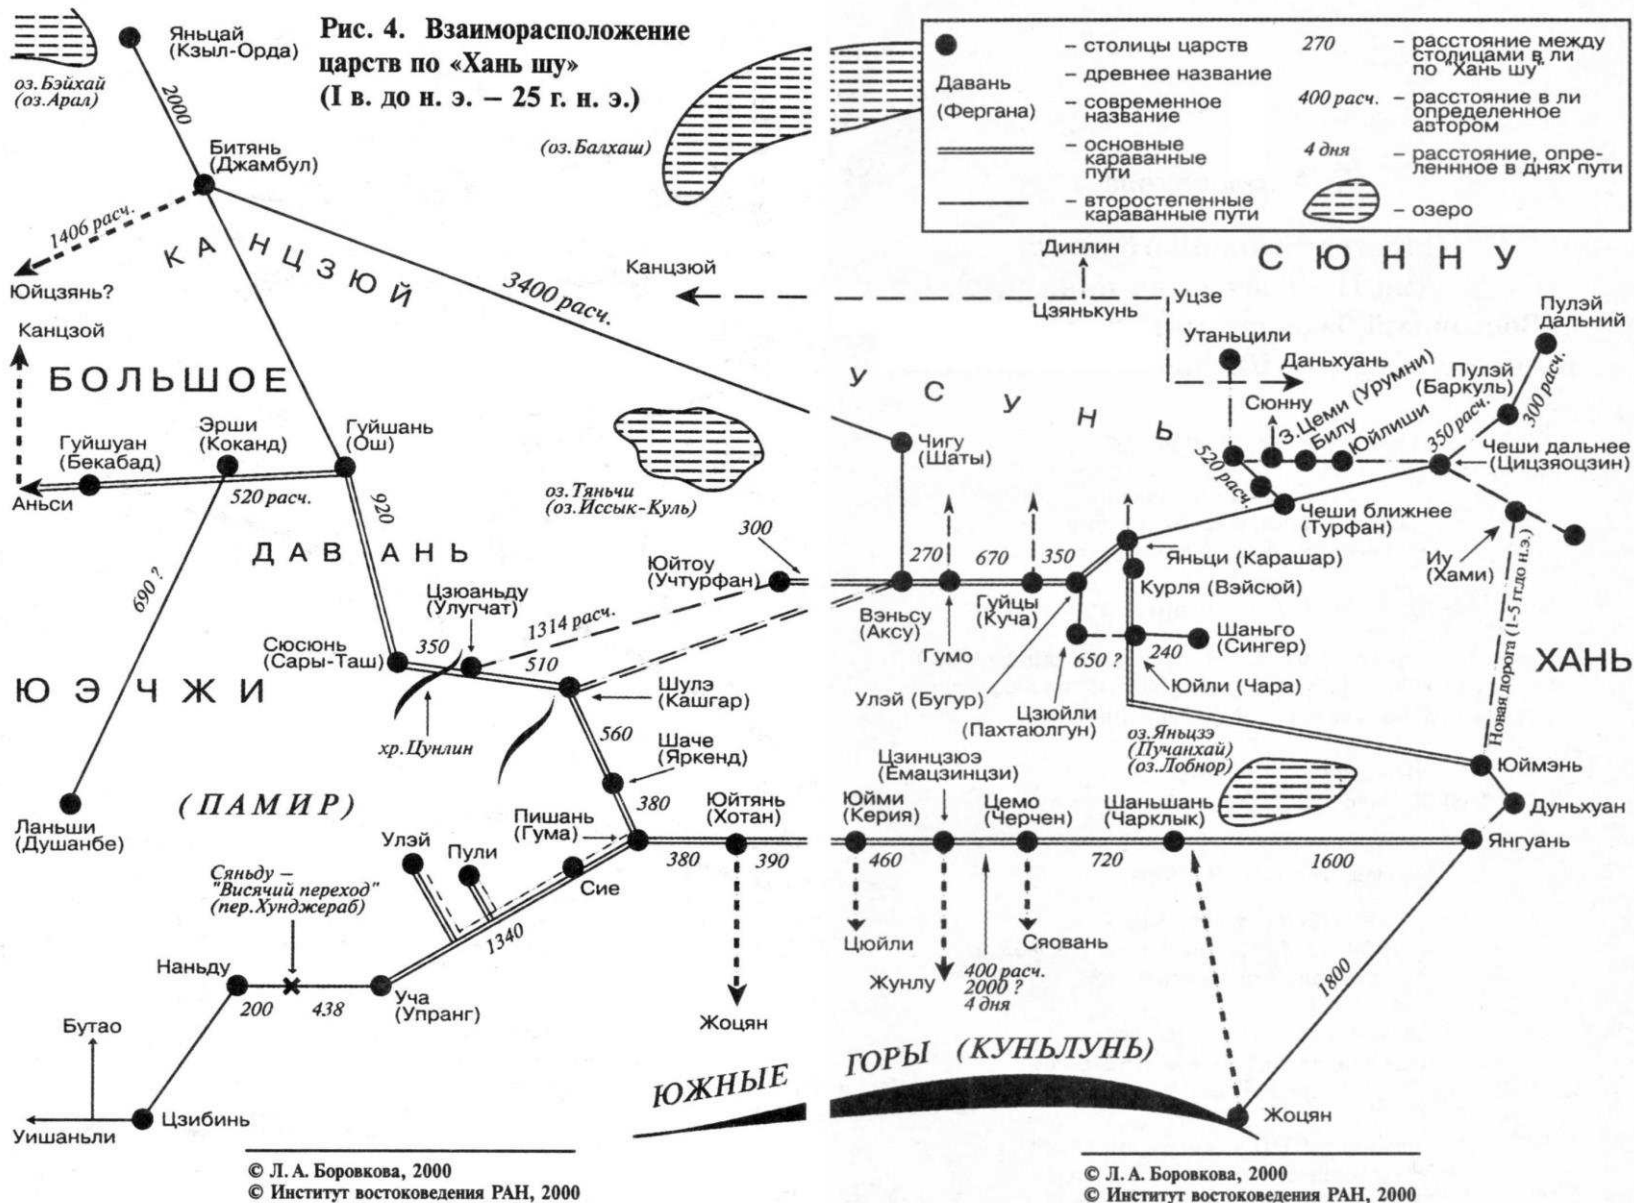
Рис. 4. Взаиморасположение царств по «Хань шу» (I в. до н. э. – 25 г. н. э.)

– столицы царств
Давань – древнее название
(Фергана) – современное название
– основные караванные пути
– второстепенные караванные пути
270 – расстояние между столицами в ли по "Хань шу"
400 расч. – расстояние в ли определенное автором
4 дня – расстояние, определенное в днях пути
– озеро

оз. Бэйхай (оз. Арал)
Яньцай (Кзыл-Орда)
2000
Битянь (Джамбул)
1406 расч.
Юйцзянь?
КАНЦЗЮЙ
3400 расч.
Канцзой
БОЛЬШОЕ
Гуйшуан (Бекабад)
Эрши (Коканд)
Гуйшань (Ош)
Аньси
520 расч.
920
ДАВАНЬ
690 ?
ЮЭЧЖИ
Ланьши (Душанбе)
(ПАМИР)
Сюсюнь (Сары-Таш)
350
Цзюаньду (Улугчат)
1314 расч.
510
хр. Цунлин
Шулэ (Кашгар)
560
Шаче (Яркенд)
380
Пишань (Гума)
Юйтянь (Хотан)
380
390
Улэй
Пули
Сие
1340
Сяньду – "Висячий переход" (пер. Хунджераб)
Наньду
200
438
Уча (Упранг)
Бутао
Уишаньли
Цзибинь
Жоцян
(оз. Балхаш)
оз. Тяньчи (оз. Иссык-Куль)
300
Юйтоу (Учтурфан)
Канцзюй
Динлин
Уцзе
Цзяньkунь
СЮННУ
УСУНЬ
Утаньцили
Даньхуань
Сюнну
З. Цеми (Урумчи)
Билу
Юйлиши
520 расч.
350 расч.
Пулэй дальний
Пулэй (Баркуль)
300 расч.
Чеши дальнее (Цицзяоцзин)
Чеши ближнее (Турфан)
Чигу (Шаты)
270
670
350
Яньци (Карашар)
Курля (Вэйсюй)
Вэньсу (Аксу)
Гуйцы (Куча)
Гумо
Шаньго (Сингер)
650 ?
240
Юйли (Чара)
Улэй (Бугур)
Цзюйли (Пахтаюлгун)
Иу (Хами)
Новая дорога (1-5 гг. до н.э.)
ХАНЬ
оз. Яньцзэ (Пучанхай) (оз. Лобнор)
Юймэнь
Дуньхуан
Цзинцзюэ (Ёмацзинцзи)
Юйми (Керия)
Цемо (Черчен)
Шаньшань (Чарклык)
Янгуань
460
720
1600
Цюйли
Сяовань
Жунлу
400 расч. 2000 ? 4 дня
1800
ЮЖНЫЕ ГОРЫ (КУНЬЛУНЬ)
Жоцян

© Л. А. Боровкова, 2000
© Институт востоковедения РАН, 2000
© Л. А. Боровкова, 2000
© Институт востоковедения РАН, 2000